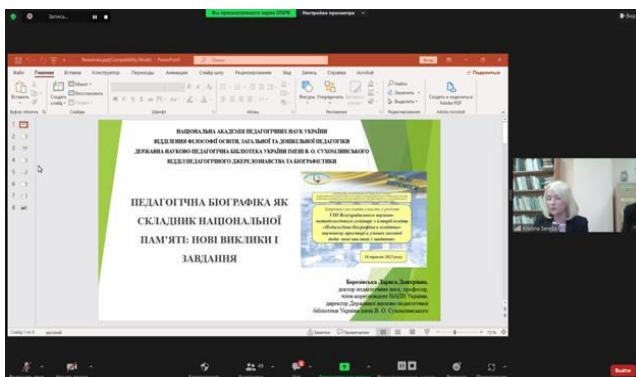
Запись...

Вы просматриваете экран (ЗНУВ)

Настройки просмотра

Бібліотека.pptx [Compatibility Mode] - PowerPoint

Файл Главная Вставка Конструктор Переходы Анимация Слайд-шоу Рецензирование Вид Запись Справка Acrobat

Подключиться

Вставить Создать слайд Шрифт Абзац Рисование Редактирование Adobe Acrobat

Найти Заменить Выделить

Создать и поделиться Adobe PDF

НАЦІОНАЛЬНА АКАДЕМІЯ ПЕДАГОГІЧНИХ НАУК УКРАЇНИ
ВІДДІЛЕННЯ ФІЛОСОФІЇ ОСВІТИ, ЗАГАЛЬНОЇ ТА ДОШКІЛЬНОЇ ПЕДАГОГІКИ
ДЕРЖАВНА НАУКОВО-ПЕДАГОГІЧНА БІБЛІОТЕКА УКРАЇНИ ІМЕНІ В. О. СУХОМЛИНСЬКОГО
ВІДДІЛ ПЕДАГОГІЧНОГО ДЖЕРЕЛОЗНАВСТВА ТА БІОГРАФІСТИКИ

ПЕДАГОГІЧНА БІОГРАФІКА ЯК СКЛАДНИК НАЦІОНАЛЬНОЇ ПАМ'ЯТІ: НОВІ ВИКЛИКИ І ЗАВДАННЯ

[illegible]

Березівська Лариса Дмитрівна,
доктор педагогічних наук, професор,
член-кореспондент НАПН України,
директор Державної науково-педагогічної
бібліотеки України імені В. О. Сухомлинського

Kristina Serebr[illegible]

Слайд 1 из 9 русский

Заметки Примечания

Выйти